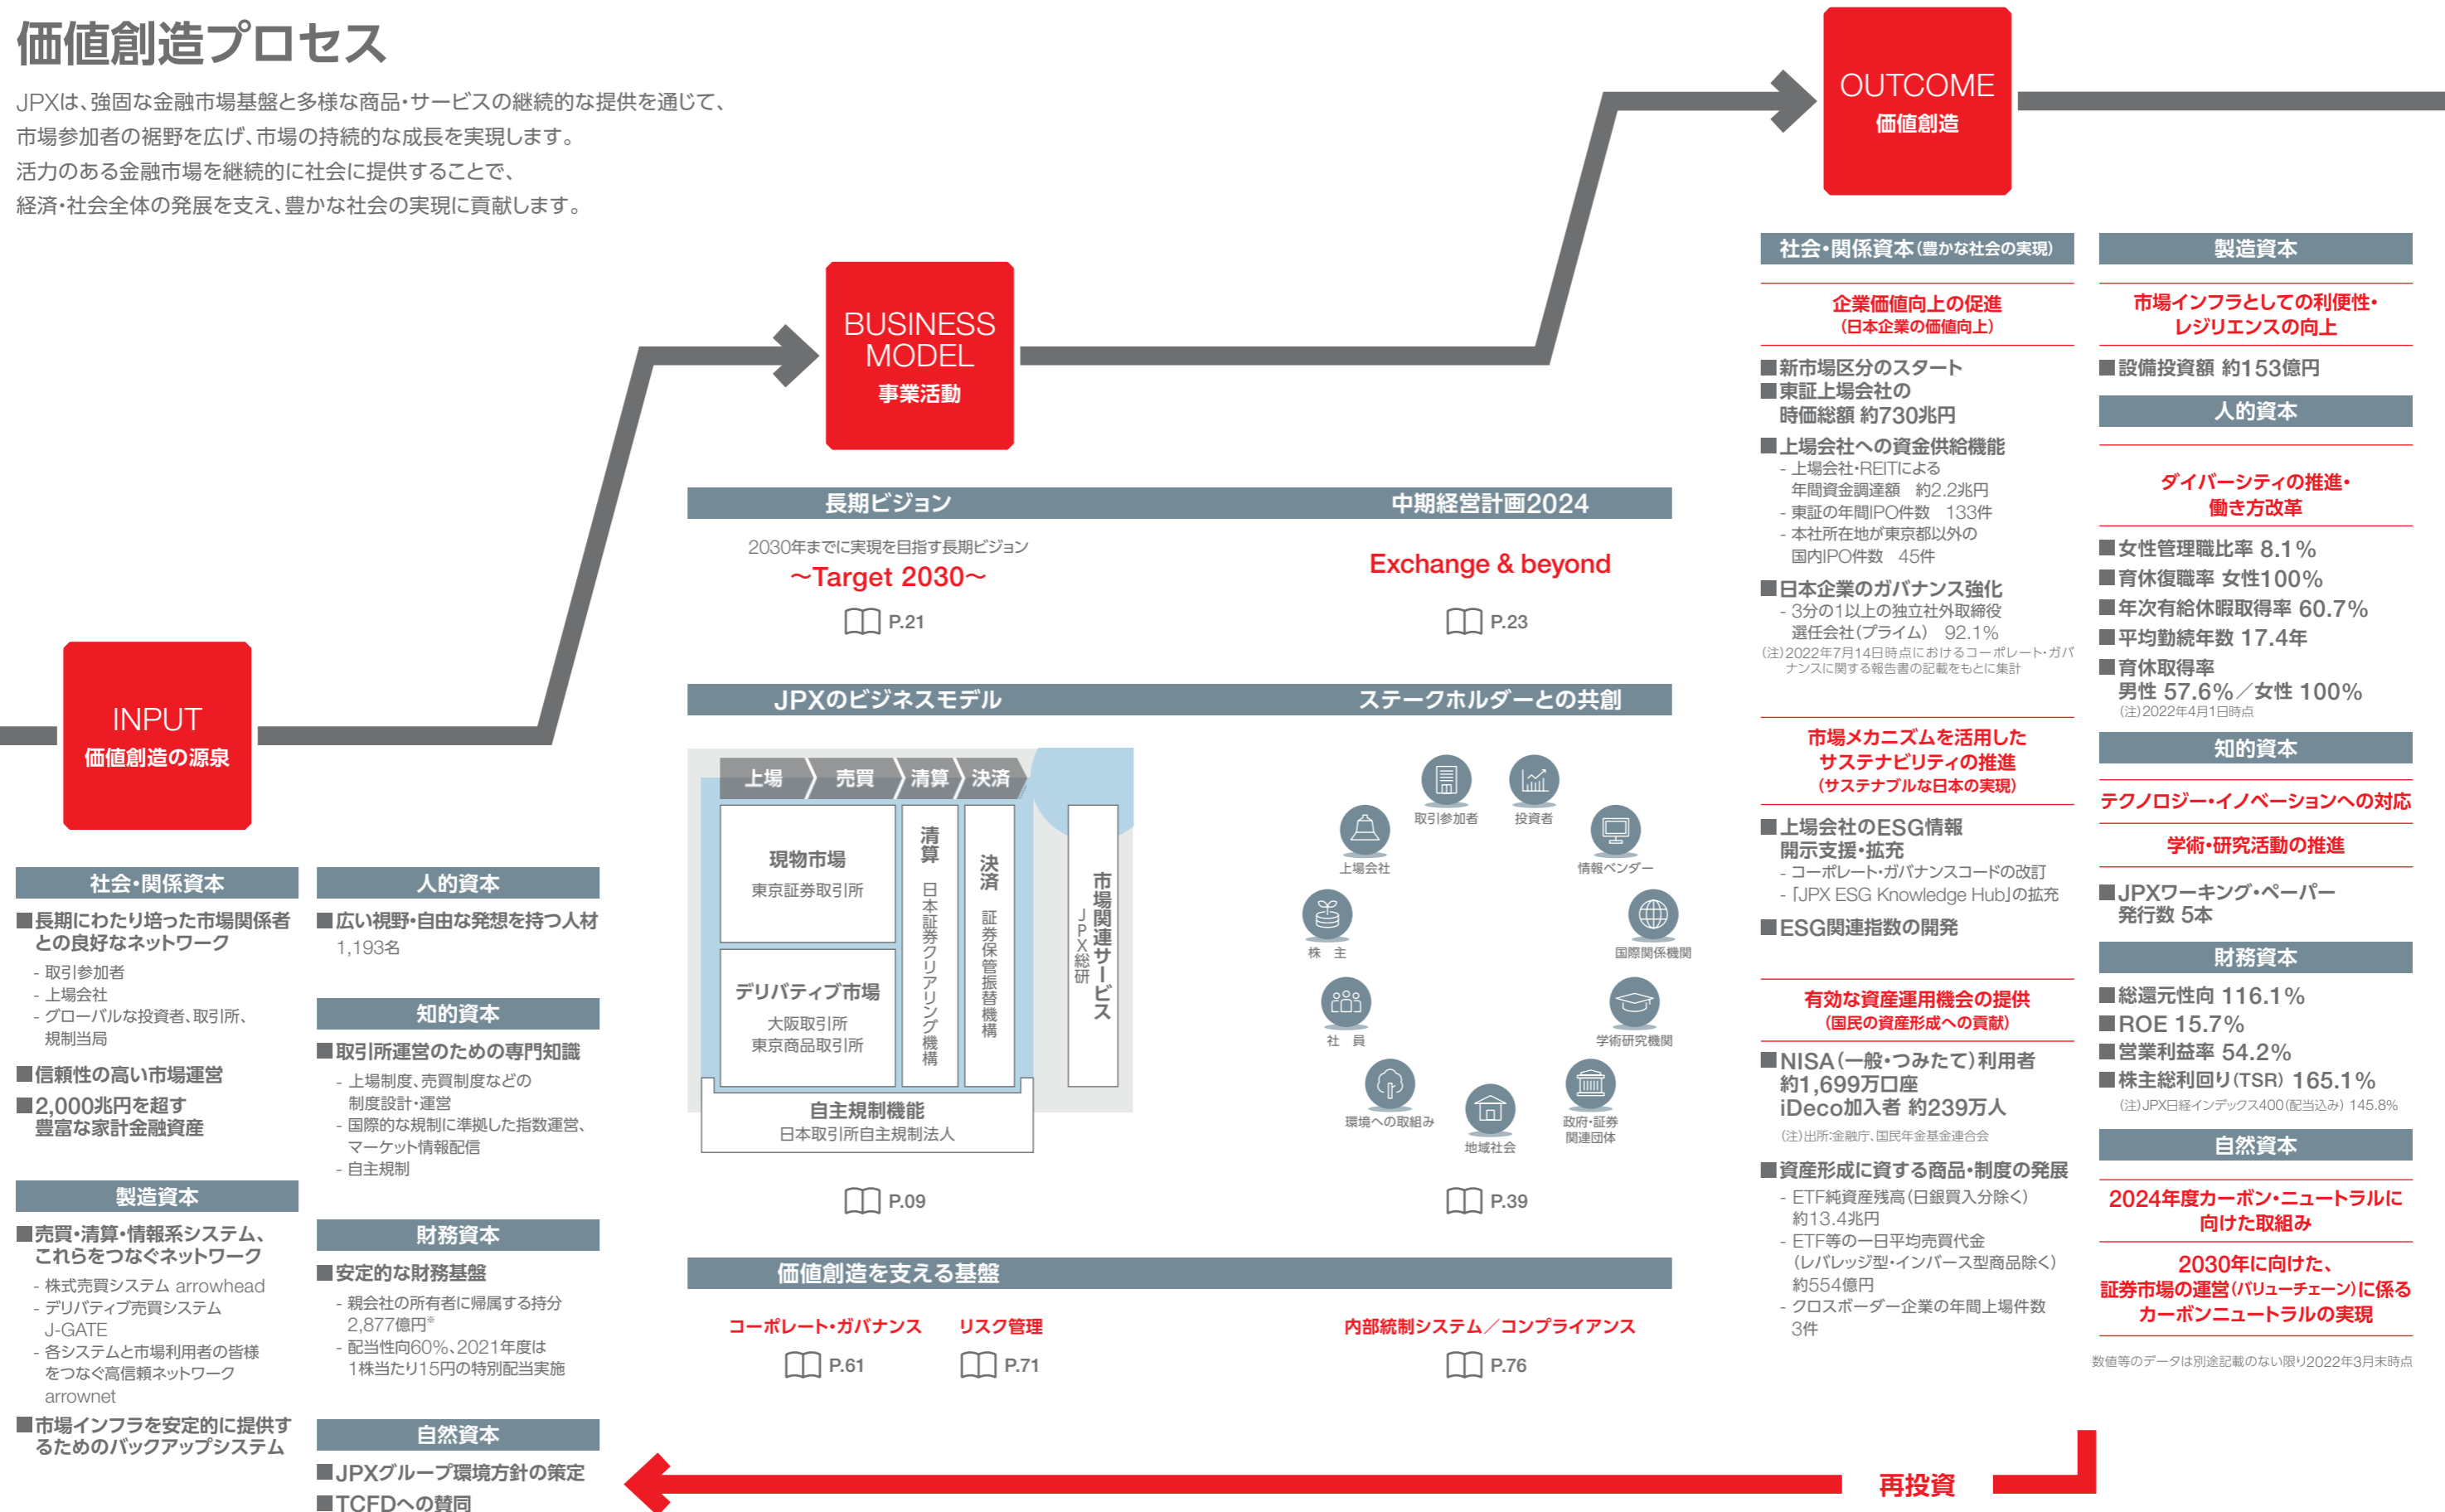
価値創造プロセス

JPXは、強固な金融市場基盤と多様な商品・サービスの継続的な提供を通じて、市場参加者の裾野を広げ、市場の持続的な成長を実現します。活力のある金融市場を継続的に社会に提供することで、経済・社会全体の発展を支え、豊かな社会の実現に貢献します。

INPUT
価値創造の源泉

社会・関係資本
■長期にわたり培った市場関係者との良好なネットワーク
- 取引参加者
- 上場会社
- グローバルな投資者、取引所、規制当局
■信頼性の高い市場運営
■2,000兆円を超す豊富な家計金融資産

製造資本
■売買・清算・情報系システム、これらをつなぐネットワーク
- 株式売買システム arrowhead
- デリバティブ売買システム J-GATE
- 各システムと市場利用者の皆様をつなぐ高信頼ネットワーク arrownet
■市場インフラを安定的に提供するためのバックアップシステム

人的資本
■広い視野・自由な発想を持つ人材
1,193名

知的資本
■取引所運営のための専門知識
- 上場制度、売買制度などの制度設計・運営
- 国際的な規制に準拠した指数運営、マーケット情報配信
- 自主規制

財務資本
■安定的な財務基盤
- 親会社の所有者に帰属する持分 2,877億円
- 配当性向60%、2021年度は1株当たり15円の特別配当実施

自然資本
■JPXグループ環境方針の策定
■TCFDへの賛同

BUSINESS MODEL
事業活動

長期ビジョン
2030年までに実現を目指す長期ビジョン
~Target 2030~
P.21

中期経営計画2024
Exchange & beyond
P.23

JPXのビジネスモデル
上場 売買 清算 決済
現物市場
東京証券取引所
デリバティブ市場
大阪取引所
東京商品取引所
清算 日本証券クリアリング機構
決済 証券保管振替機構
市場関連サービス JPX総研
自主規制機能
日本取引所自主規制法人
P.09

ステークホルダーとの共創
取引参加者 投資者 上場会社 情報ベンダー 株主 国際関係機関 社員 学術研究機関 環境への取組み 地域社会 政府・証券関連団体
P.39

価値創造を支える基盤
コーポレート・ガバナンス P.61
リスク管理 P.71
内部統制システム/コンプライアンス P.76

OUTCOME
価値創造

社会・関係資本(豊かな社会の実現)
企業価値向上の促進
(日本企業の価値向上)
■新市場区分のスタート
■東証上場会社の時価総額 約730兆円
■上場会社への資金供給機能
- 上場会社・REITによる年間資金調達額 約2.2兆円
- 東証の年間IPO件数 133件
- 本社所在地が東京都以外の国内IPO件数 45件
■日本企業のガバナンス強化
- 3分の1以上の独立社外取締役選任会社(プライム) 92.1%
(注)2022年7月14日時点におけるコーポレート・ガバナンスに関する報告書の記載をもとに集計

市場メカニズムを活用したサステナビリティの推進
(サステナブルな日本の実現)
■上場会社のESG情報開示支援・拡充
- コーポレート・ガバナンスコードの改訂
- 「JPX ESG Knowledge Hub」の拡充
■ESG関連指数の開発

有効な資産運用機会の提供
(国民の資産形成への貢献)
■NISA(一般・つみたて)利用者 約1,699万口座
iDeCo加入者 約239万人
(注)出所:金融庁、国民年金基金連合会
■資産形成に資する商品・制度の発展
- ETF純資産残高(日銀買入分除く) 約13.4兆円
- ETF等の一日平均売買代金(レバレッジ型・インバース型商品除く) 約554億円
- クロスボーダー企業の年間上場件数 3件

製造資本
市場インフラとしての利便性・レジリエンスの向上
■設備投資額 約153億円

人的資本
ダイバーシティの推進・働き方改革
■女性管理職比率 8.1%
■育休復職率 女性100%
■年次有給休暇取得率 60.7%
■平均勤続年数 17.4年
■育休取得率
男性 57.6%/女性 100%
(注)2022年4月1日時点

知的資本
テクノロジー・イノベーションへの対応
学術・研究活動の推進
■JPXワーキング・ペーパー発行数 5本

財務資本
■総還元性向 116.1%
■ROE 15.7%
■営業利益率 54.2%
■株主総利回り(TSR) 165.1%
(注)JPX日経インデックス400(配当込み) 145.8%

自然資本
2024年度カーボン・ニュートラルに向けた取組み
2030年に向けた、証券市場の運営(バリューチェーン)に係るカーボンニュートラルの実現

数値等のデータは別途記載のない限り2022年3月末時点

再投資